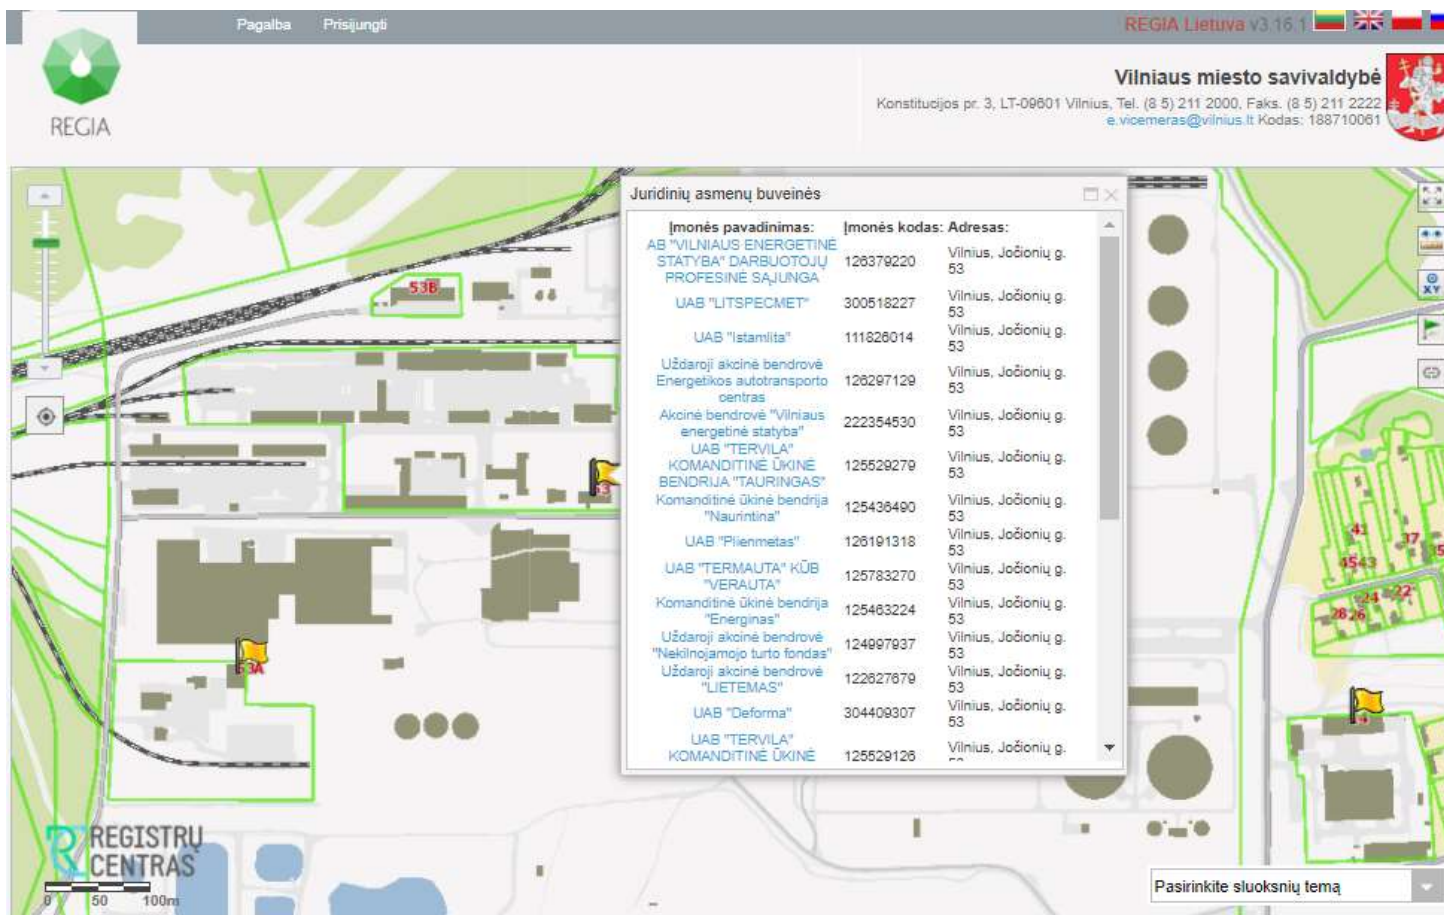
Pagalba Prisijungti

REGIA Lietuva v3.16.1

REGIA

Vilniaus miesto savivaldybė
Konstitucijos pr. 3, LT-09601 Vilnius, Tel. (8 5) 211 2000, Faks. (8 5) 211 2222
e.vicemeras@vilnius.lt Kodas: 188710061

Juridinių asmenų buveinės

| Įmonės pavadinimas: | Įmonės kodas: | Adresas: |
|---|---|---|
| AB "VILNIAUS ENERGETINĖ STATYBA" DARBUOTOJŲ PROFESINĖ SĄJUNGA | 126379220 | Vilnius, Jočionių g. 53 |
| UAB "LITSPECMET" | 300518227 | Vilnius, Jočionių g. 53 |
| UAB "Istamlita" | 111826014 | Vilnius, Jočionių g. 53 |
| Uždaroji akcinė bendrovė Energetikos autotransporto centras | 126297129 | Vilnius, Jočionių g. 53 |
| Akcinė bendrovė "Vilniaus energetinė statyba" | 222354530 | Vilnius, Jočionių g. 53 |
| UAB "TERVILA" KOMANDITINĖ ŪKINĖ BENDRIJA "TAURINGAS" | 125529279 | Vilnius, Jočionių g. 53 |
| Komanditinė ūkinė bendrija "Naurintina" | 125436490 | Vilnius, Jočionių g. 53 |
| UAB "Plienmetas" | 126191318 | Vilnius, Jočionių g. 53 |
| UAB "TERMAUTA" KŪB "VERAUTA" | 125783270 | Vilnius, Jočionių g. 53 |
| Komanditinė ūkinė bendrija "Energinas" | 125463224 | Vilnius, Jočionių g. 53 |
| Uždaroji akcinė bendrovė "Nekilnojamojo turto fondas" | 124997937 | Vilnius, Jočionių g. 53 |
| Uždaroji akcinė bendrovė "LIETEMAS" | 122627679 | Vilnius, Jočionių g. 53 |
| UAB "Deforma" | 304409307 | Vilnius, Jočionių g. 53 |
| UAB "TERVILA" KOMANDITINĖ ŪKINĖ | 125529126 | Vilnius, Jočionių g. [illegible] |

53B
53A
41
37
45 43
24
22
28 26

REGISTRŲ CENTRAS
0 50 100m

Pasirinkite sluoksnių temą